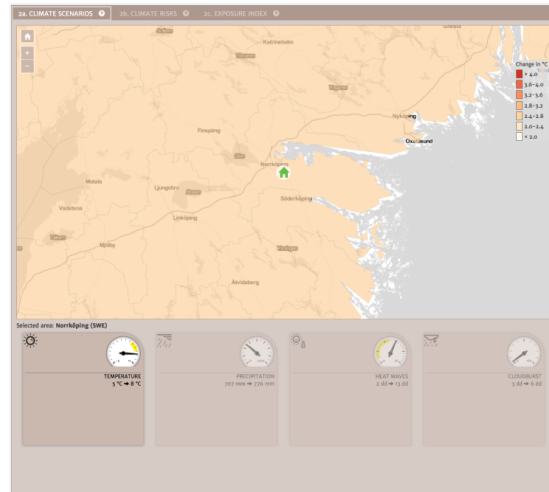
2a. CLIMATE SCENARIOS 2b. CLIMATE RISKS 2c. EXPOSURE INDEX

Katrineholm
Finspång
Norrköping
Nyköping
Oxelösund
Motala
Ljungsbro
Vadstena
Linköping
Söderköping
Mjölby
Åtvidaberg

Change in °C
> 4.0
3.6–4.0
3.2–3.6
2.8–3.2
2.4–2.8
2.0–2.4
< 2.0

Selected area: Norrköping (SWE)

TEMPERATURE
5 °C → 8 °C

PRECIPITATION
707 mm → 776 mm

HEAT WAVES
2 dd → 13 dd

CLOUDBURST
3 dd → 6 dd